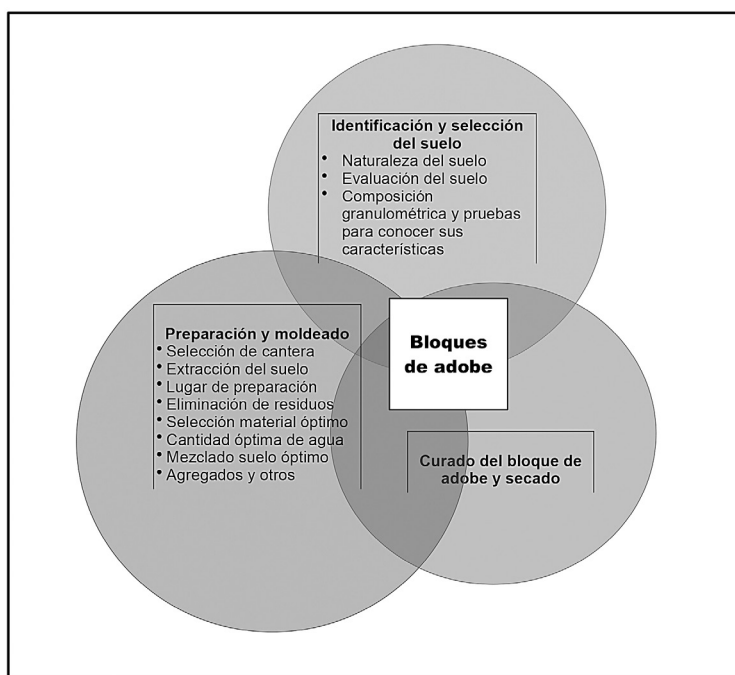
Identificación y selección del suelo
• Naturaleza del suelo
• Evaluación del suelo
• Composición granulométrica y pruebas para conocer sus características

Bloques de adobe

Preparación y moldeado
• Selección de cantera
• Extracción del suelo
• Lugar de preparación
• Eliminación de residuos
• Selección material óptimo
• Cantidad óptima de agua
• Mezclado suelo óptimo
• Agregados y otros

Curado del bloque de adobe y secado